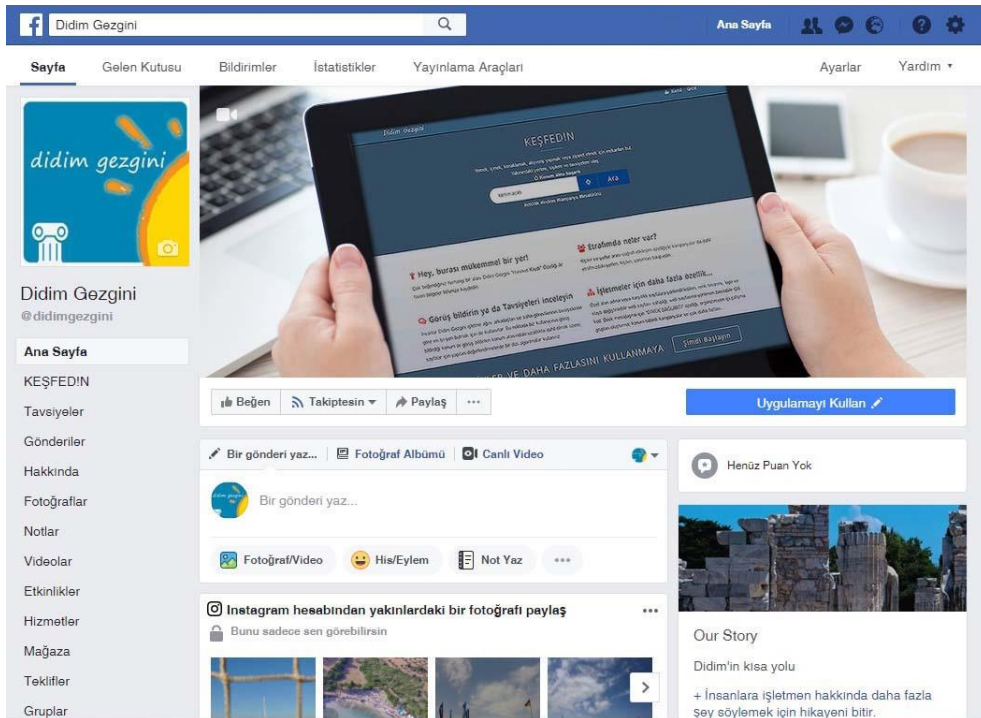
Didim Gezgini

Ana Sayfa

Sayfa Gelen Kutusu Bildirimler İstatistikler Yayınlama Araçları

Ayarlar Yardım ▾

didim gezgini

Didim Gezgini
@didimgezgini

Ana Sayfa
KEŞFED!N
Tavsiyeler
Gönderiler
Hakkında
Fotoğraflar
Notlar
Videolar
Etkinlikler
Hizmetler
Mağaza
Teklifler
Gruplar

Didim Gezgini

KEŞFEDİN

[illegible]

Hey, burası mükemmel bir yer!

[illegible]

Etrafımda neler var?

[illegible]

Görüş bildirin ya da Tavsiyeleri inceleyin

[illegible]

İşletmeler için daha fazla özellik...

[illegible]

Şimdi Başlayın

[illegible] VE DAHA FAZLASINI KULLANMAYA

Beğen Takiptesin ▾ Paylaş ···

Uygulamayı Kullan

Bir gönderi yaz... Fotoğraf Albümü Canlı Video

Bir gönderi yaz...

Fotoğraf/Video His/Eylem Not Yaz ···

Instagram hesabından yakınlardaki bir fotoğrafı paylaş ···
Bunu sadece sen görebilirsin

Henüz Puan Yok

Our Story

Didim'in kısa yolu

+ İnsanlara işletmen hakkında daha fazla şey söylemek için hikayeni bitir.